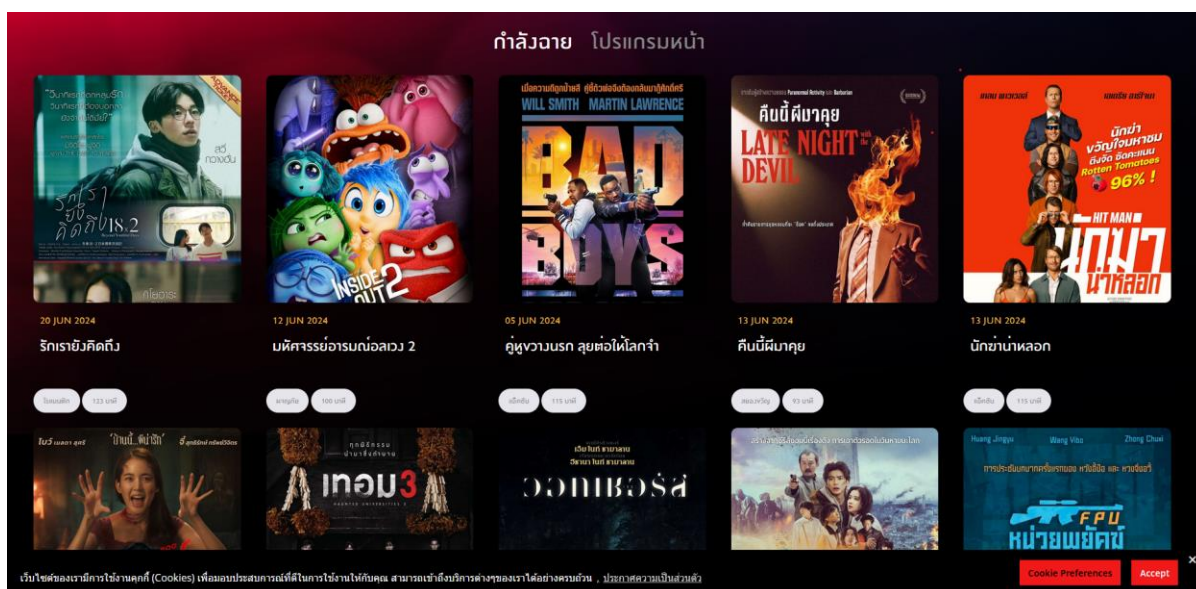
กำลังฉาย โปรแกรมหน้า

สตี กองตัน
รักเรายังคิดถึง 18.2
INSIDE OUT 2
WILL SMITH MARTIN LAWRENCE
BAD BOYS
คืนนี้ผีมาคุย
LATE NIGHT with the DEVIL
Rotten Tomatoes 96% !
HIT MAN
นักฆ่าน่าหลอก

20 JUN 2024
รักเรายังคิดถึง
โรแมนติก 123 นาที

12 JUN 2024
มหัศจรรย์อารมณ์อลเวง 2
ผจญภัย 100 นาที

05 JUN 2024
คู่หูขวางนรก ลุยต่อให้โลกจำ
แอ็คชั่น 115 นาที

13 JUN 2024
คืนนี้ผีมาคุย
สยองขวัญ 93 นาที

13 JUN 2024
นักฆ่าน่าหลอก
แอ็คชั่น 115 นาที

เทอม3
Huang Jingyu Wang Yibo Zhong Chuxi
FPU
หน่วยพยัคฆ์

เว็บไซต์ของเรามีการใช้งานคุกกี้ (Cookies) เพื่อมอบประสบการณ์ที่ดีในการใช้งานให้กับคุณ สามารถเข้าถึงบริการต่างๆของเราได้อย่างครบถ้วน , ประกาศความเป็นส่วนตัว
Cookie Preferences
Accept
×